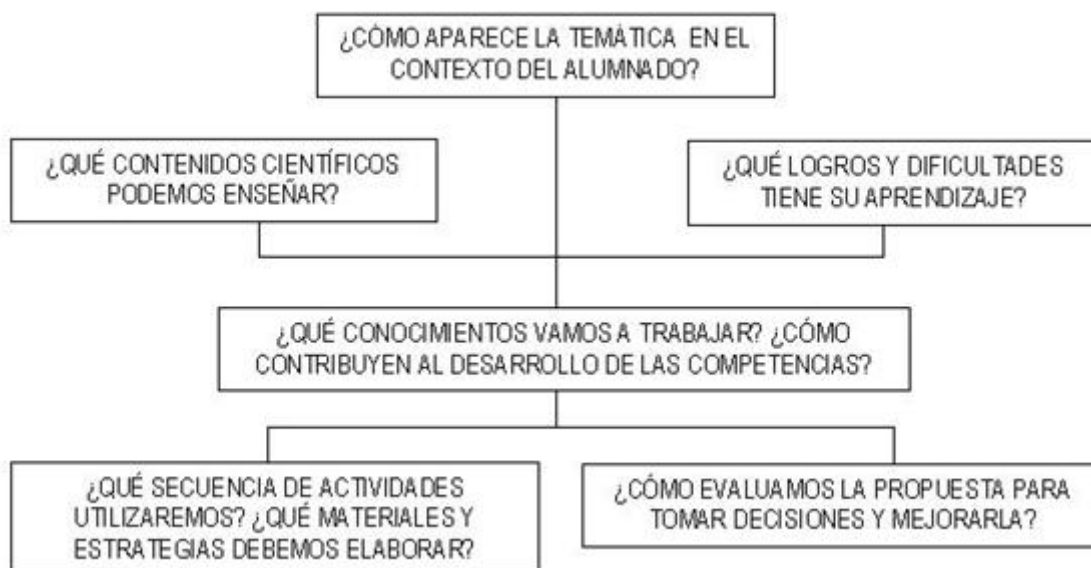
¿CÓMO APARECE LA TEMÁTICA EN EL CONTEXTO DEL ALUMNADO?

¿QUÉ CONTENIDOS CIENTÍFICOS PODEMOS ENSEÑAR?

¿QUÉ LOGROS Y DIFICULTADES TIENE SU APRENDIZAJE?

¿QUÉ CONOCIMIENTOS VAMOS A TRABAJAR? ¿CÓMO CONTRIBUYEN AL DESARROLLO DE LAS COMPETENCIAS?

¿QUÉ SECUENCIA DE ACTIVIDADES UTILIZAREMOS? ¿QUÉ MATERIALES Y ESTRATEGIAS DEBEMOS ELABORAR?

¿CÓMO EVALUAMOS LA PROPUESTA PARA TOMAR DECISIONES Y MEJORARLA?